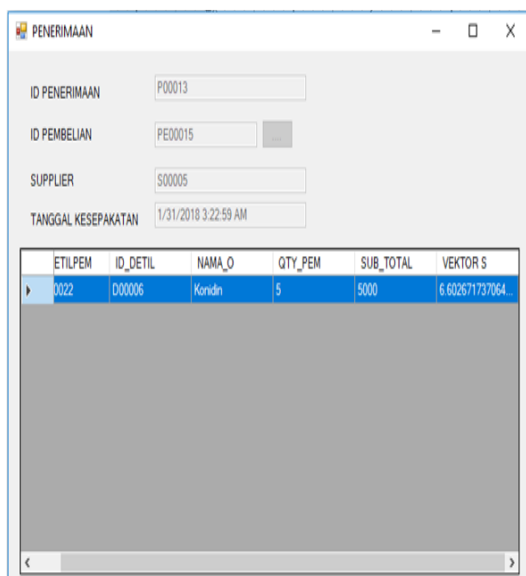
PENERIMAAN

ID PENERIMAAN P00013

ID PEMBELIAN PE00015 ...

SUPPLIER S00005

TANGGAL KESEPAKATAN 1/31/2018 3:22:59 AM

| ETILPEM | ID_DETIL | NAMA_O | QTY_PEM | SUB_TOTAL | VEKTOR S |
|---|---|---|---|---|---|
| 0022 | D00006 | Konidin | 5 | 5000 | 6.602671737064... |